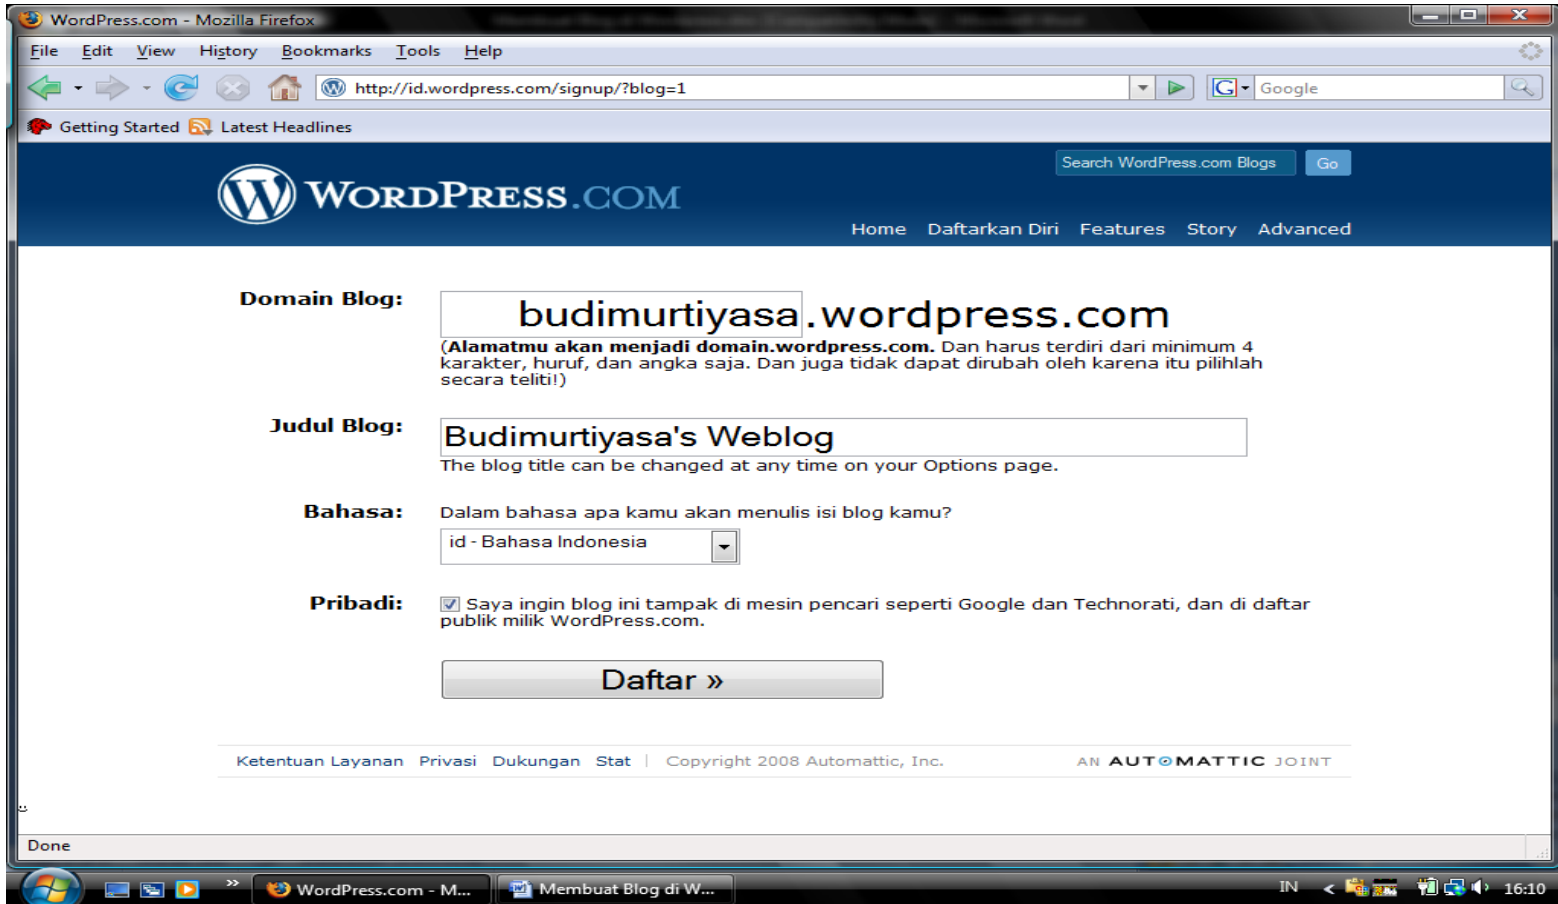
WordPress.com - Mozilla Firefox

File Edit View History Bookmarks Tools Help

http://id.wordpress.com/signup/?blog=1

Google

Getting Started Latest Headlines

Search WordPress.com Blogs Go

WordPress.com

Home Daftarkan Diri Features Story Advanced

Domain Blog: budimurtiyasa.wordpress.com

(Alamatmu akan menjadi domain.wordpress.com. Dan harus terdiri dari minimum 4 karakter, huruf, dan angka saja. Dan juga tidak dapat dirubah oleh karena itu pilihlah secara teliti!)

Judul Blog: Budimurtiyasa's Weblog

The blog title can be changed at any time on your Options page.

Bahasa: Dalam bahasa apa kamu akan menulis isi blog kamu?

id - Bahasa Indonesia

Pribadi: Saya ingin blog ini tampak di mesin pencari seperti Google dan Technorati, dan di daftar publik milik WordPress.com.

Daftar »

Ketentuan Layanan Privasi Dukungan Stat | Copyright 2008 Automattic, Inc. AN AUTOMATTIC JOINT

Done

WordPress.com - M... Membuat Blog di W... IN 16:10